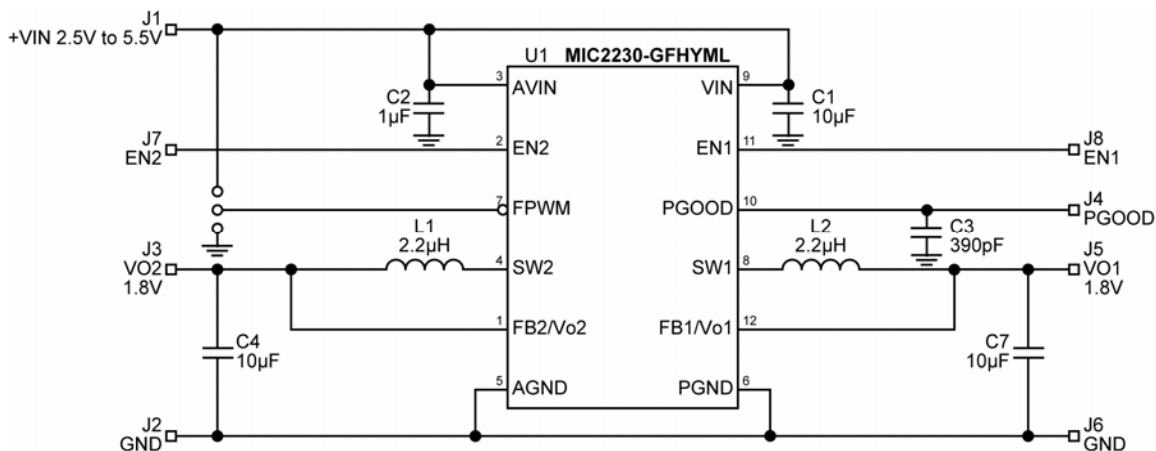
J1
+VIN 2.5V to 5.5V

U1 MIC2230-GFHYML

3 AVIN
9 VIN

C2
1µF

C1
10µF

J7
EN2
2 EN2

11 EN1
J8
EN1

7 FPWM
10 PGOOD
J4
PGOOD

C3
390pF

L1
2.2µH

L2
2.2µH

J3
VO2
1.8V
4 SW2
8 SW1
J5
VO1
1.8V

1 FB2/Vo2
12 FB1/Vo1

C4
10µF

C7
10µF

5 AGND
6 PGND

J2
GND

J6
GND